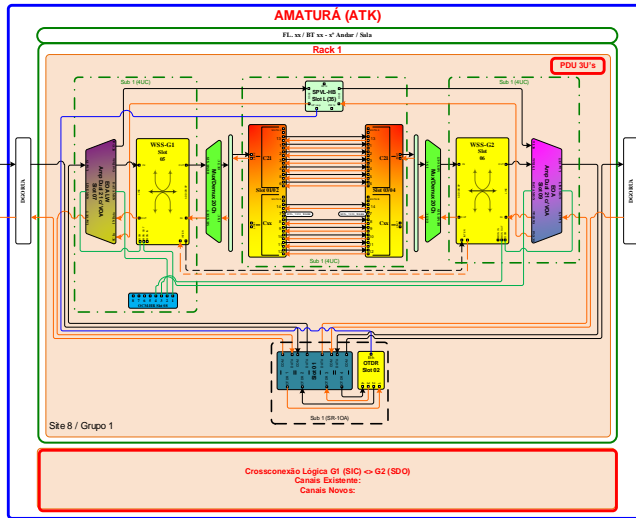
AMATURÁ (ATK)

FL. xx / BT xx - x° Andar / Sala

Rack 1

PDU 3U's

Sub 1 (4UC)

Sub 1 (4UC)

SPVL-HB
Slot L (35)

WSS-G1
Slot
05

WSS-G2
Slot
06

C21

C21

Slot 03/02

Slot 03/04

Cxx

Cxx

Sub 1 (4UC)

DGO RUA

DGO RUA

OTDR
Slot 02

Sub 1 (SR-10A)

Site 8 / Grupo 1

Crossconexão Lógica G1 (SIC) <> G2 (SDO)
Canais Existente:
Canais Novos: